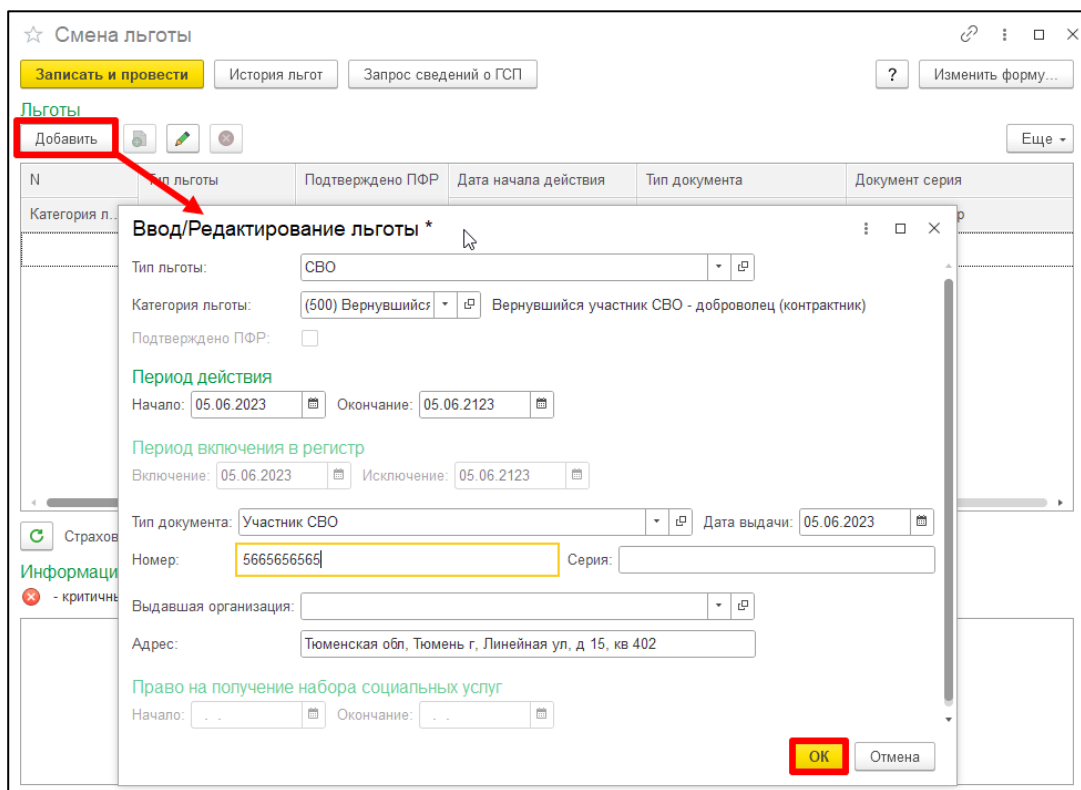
☆ Смена льготы

Записать и провести | История льгот | Запрос сведений о ГСП | ? | Изменить форму...

Льготы

Добавить | Еще

| N | Тип льготы | Подтверждено ПФР | Дата начала действия | Тип документа | Документ серия |
|---|---|---|---|---|---|
| Категория л... | | | | | р |

Страхов

Информаци

- критичны

Ввод/Редактирование льготы *

Тип льготы: СВО

Категория льготы: (500) Вернувшийся | Вернувшийся участник СВО - доброволец (контрактник)

Подтверждено ПФР:

Период действия

Начало: 05.06.2023 Окончание: 05.06.2123

Период включения в регистр

Включение: 05.06.2023 Исключение: 05.06.2123

Тип документа: Участник СВО Дата выдачи: 05.06.2023

Номер: 5665656565 Серия:

Выдавшая организация:

Адрес: Тюменская обл, Тюмень г, Линейная ул, д 15, кв 402

Право на получение набора социальных услуг

Начало: . . Окончание: . .

ОК | Отмена